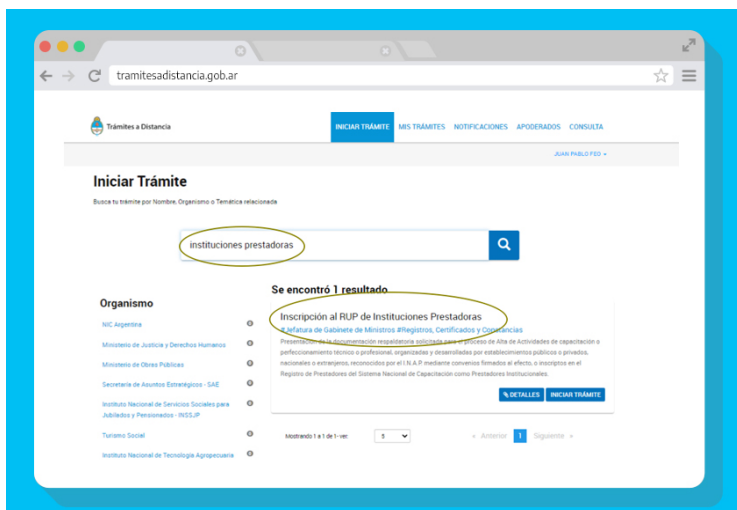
tramitesadistancia.gob.ar

Trámites a Distancia

INICIAR TRÁMITE MIS TRÁMITES NOTIFICACIONES APODERADOS CONSULTA

JUAN PABLO FED

Iniciar Trámite

Busca tu trámite por Nombre, Organismo o Temática relacionada

instituciones prestadoras

Organismo

NIC Argentina

Ministerio de Justicia y Derechos Humanos

Ministerio de Obras Públicas

Secretaría de Asuntos Estratégicos - SAE

Instituto Nacional de Servicios Sociales para Jubilados y Pensionados - INSSJP

Turismo Social

Instituto Nacional de Tecnología Agropecuaria

Se encontró 1 resultado

Inscripción al RUP de Instituciones Prestadoras

#Jefatura de Gabinete de Ministros #Registros, Certificados y Constancias

Presentación de la documentación respaldatoria solicitada para el proceso de Alta de Actividades de capacitación o perfeccionamiento técnico o profesional, organizadas y desarrolladas por establecimientos públicos o privados, nacionales o extranjeros, reconocidos por el I.N.A.P. mediante convenios firmados al efecto, o inscriptos en el Registro de Prestadores del Sistema Nacional de Capacitación como Prestadores Institucionales.

DETALLES INICIAR TRÁMITE

Mostrando 1 a 1 de 1 - ver: 5

« Anterior 1 Siguiente »